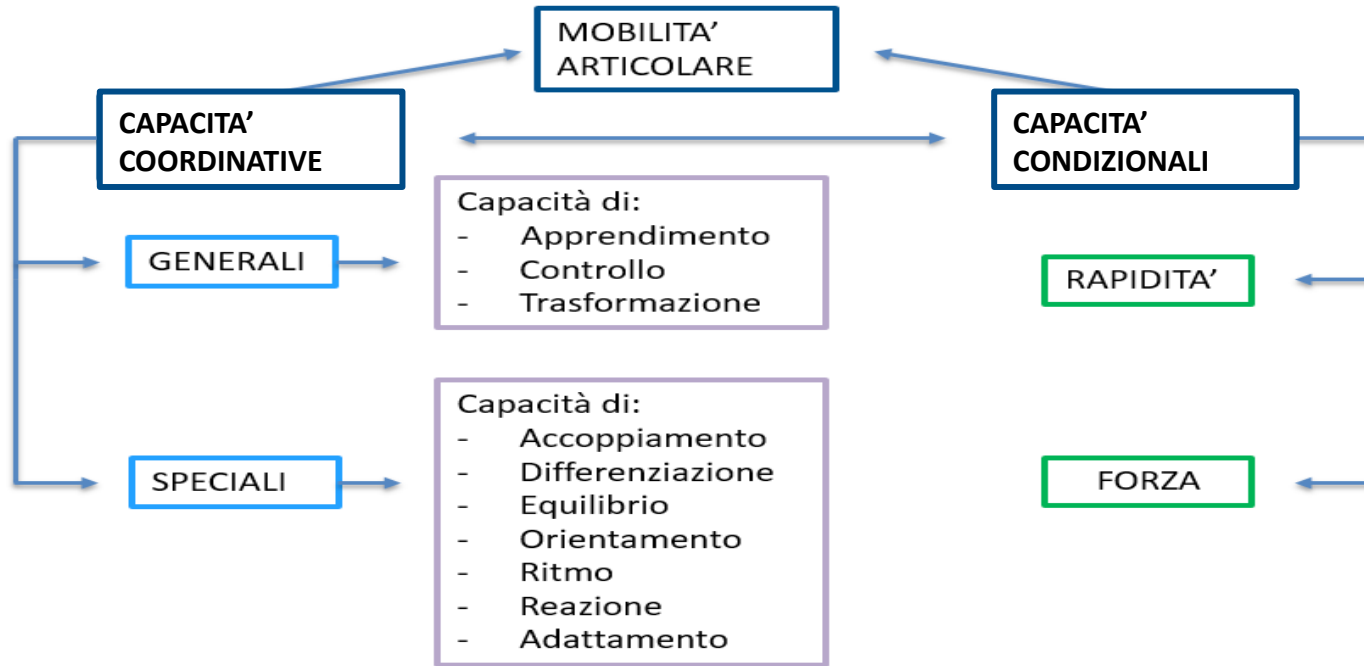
MOBILITA' ARTICOLARE

CAPACITA' COORDINATIVE

CAPACITA' CONDIZIONALI

GENERALI

Capacità di:
- Apprendimento
- Controllo
- Trasformazione

RAPIDITA'

SPECIALI

Capacità di:
- Accoppiamento
- Differenziazione
- Equilibrio
- Orientamento
- Ritmo
- Reazione
- Adattamento

FORZA